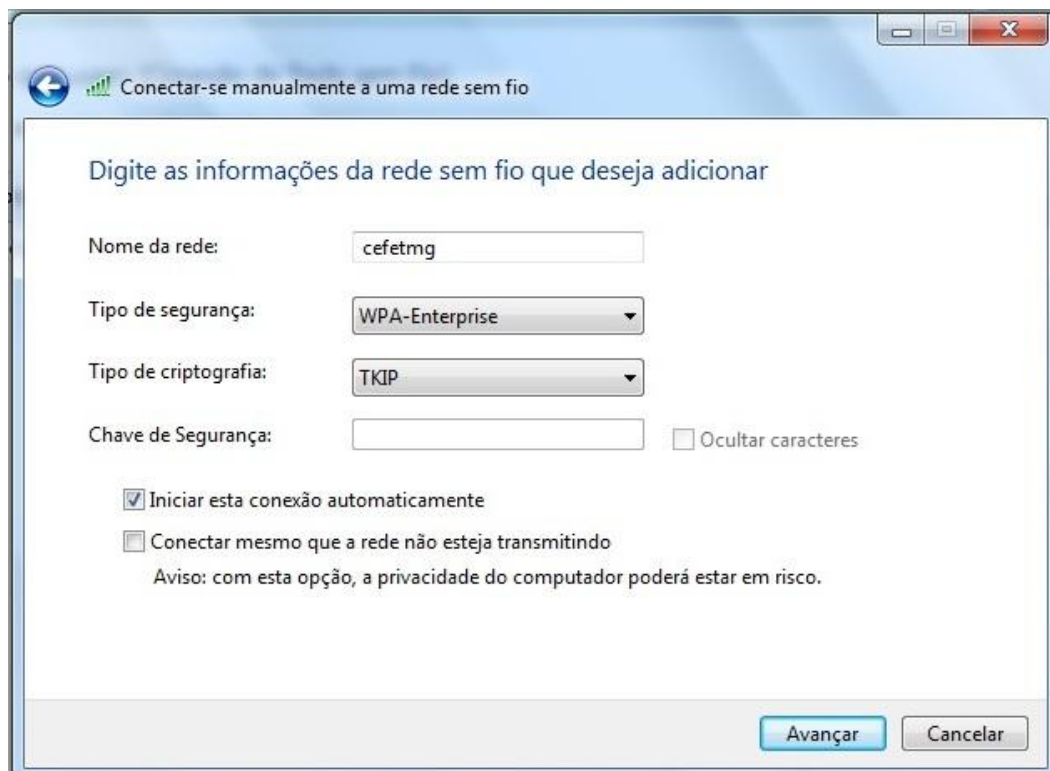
Conectar-se manualmente a uma rede sem fio

Digite as informações da rede sem fio que deseja adicionar

Nome da rede: cefetmg

Tipo de segurança: WPA-Enterprise

Tipo de criptografia: TKIP

Chave de Segurança:

Ocultar caracteres

Iniciar esta conexão automaticamente

Conectar mesmo que a rede não esteja transmitindo

Aviso: com esta opção, a privacidade do computador poderá estar em risco.

Avançar

Cancelar